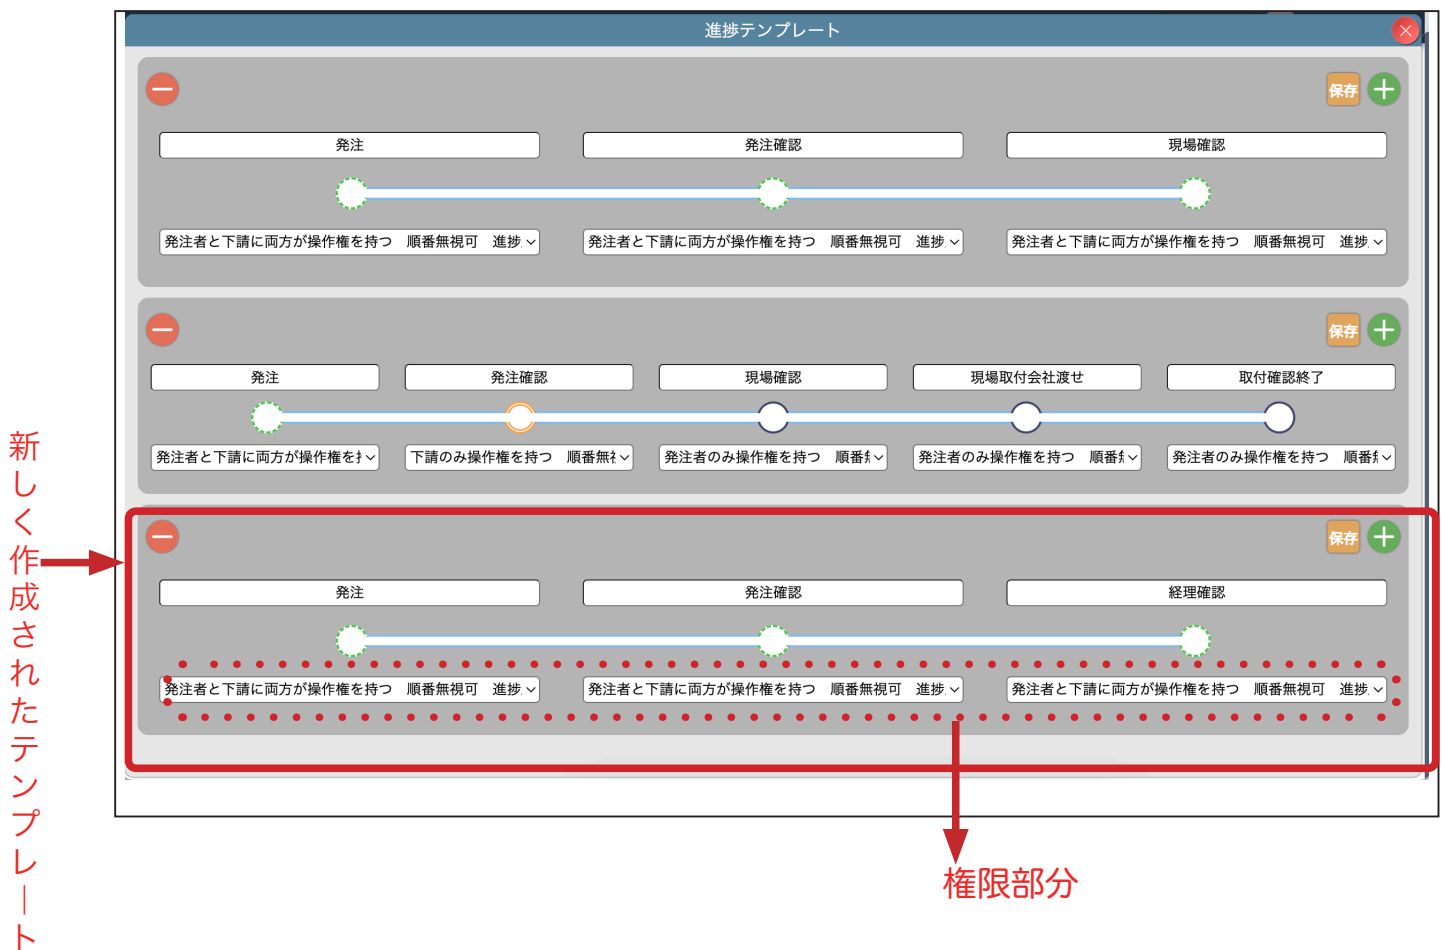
進捗テンプレート

保存

発注

発注確認

現場確認

発注者と下請に両方が操作権を持つ　順番無視可　進捗

発注者と下請に両方が操作権を持つ　順番無視可　進捗

発注者と下請に両方が操作権を持つ　順番無視可　進捗

保存

発注

発注確認

現場確認

現場取付会社渡せ

取付確認終了

発注者と下請に両方が操作権を扌

下請のみ操作権を持つ　順番無

発注者のみ操作権を持つ　順番

発注者のみ操作権を持つ　順番

発注者のみ操作権を持つ　順番

新しく作成されたテンプレート

保存

発注

発注確認

経理確認

発注者と下請に両方が操作権を持つ　順番無視可　進捗

発注者と下請に両方が操作権を持つ　順番無視可　進捗

発注者と下請に両方が操作権を持つ　順番無視可　進捗

権限部分